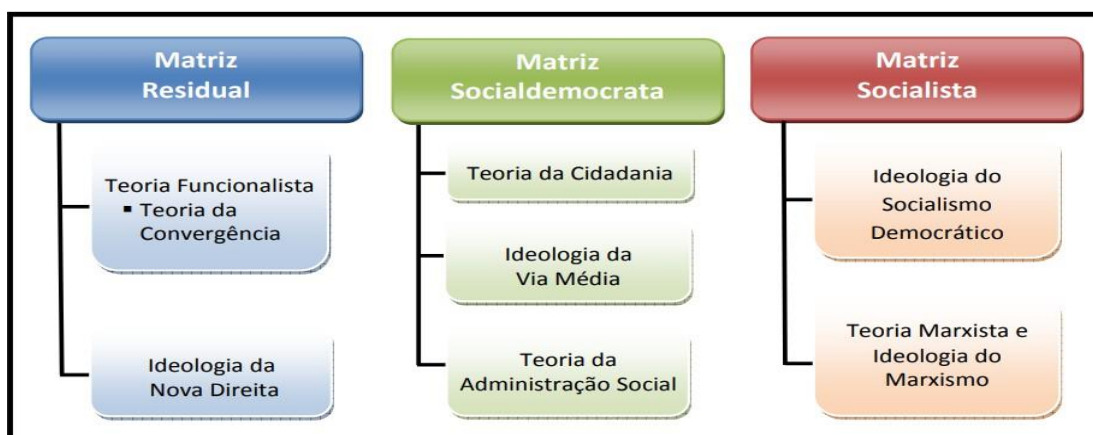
Matriz Residual

Teoria Funcionalista
▪ Teoria da Convergência

Ideologia da Nova Direita

Matriz Socialdemocrata

Teoria da Cidadania

Ideologia da Via Média

Teoria da Administração Social

Matriz Socialista

Ideologia do Socialismo Democrático

Teoria Marxista e Ideologia do Marxismo